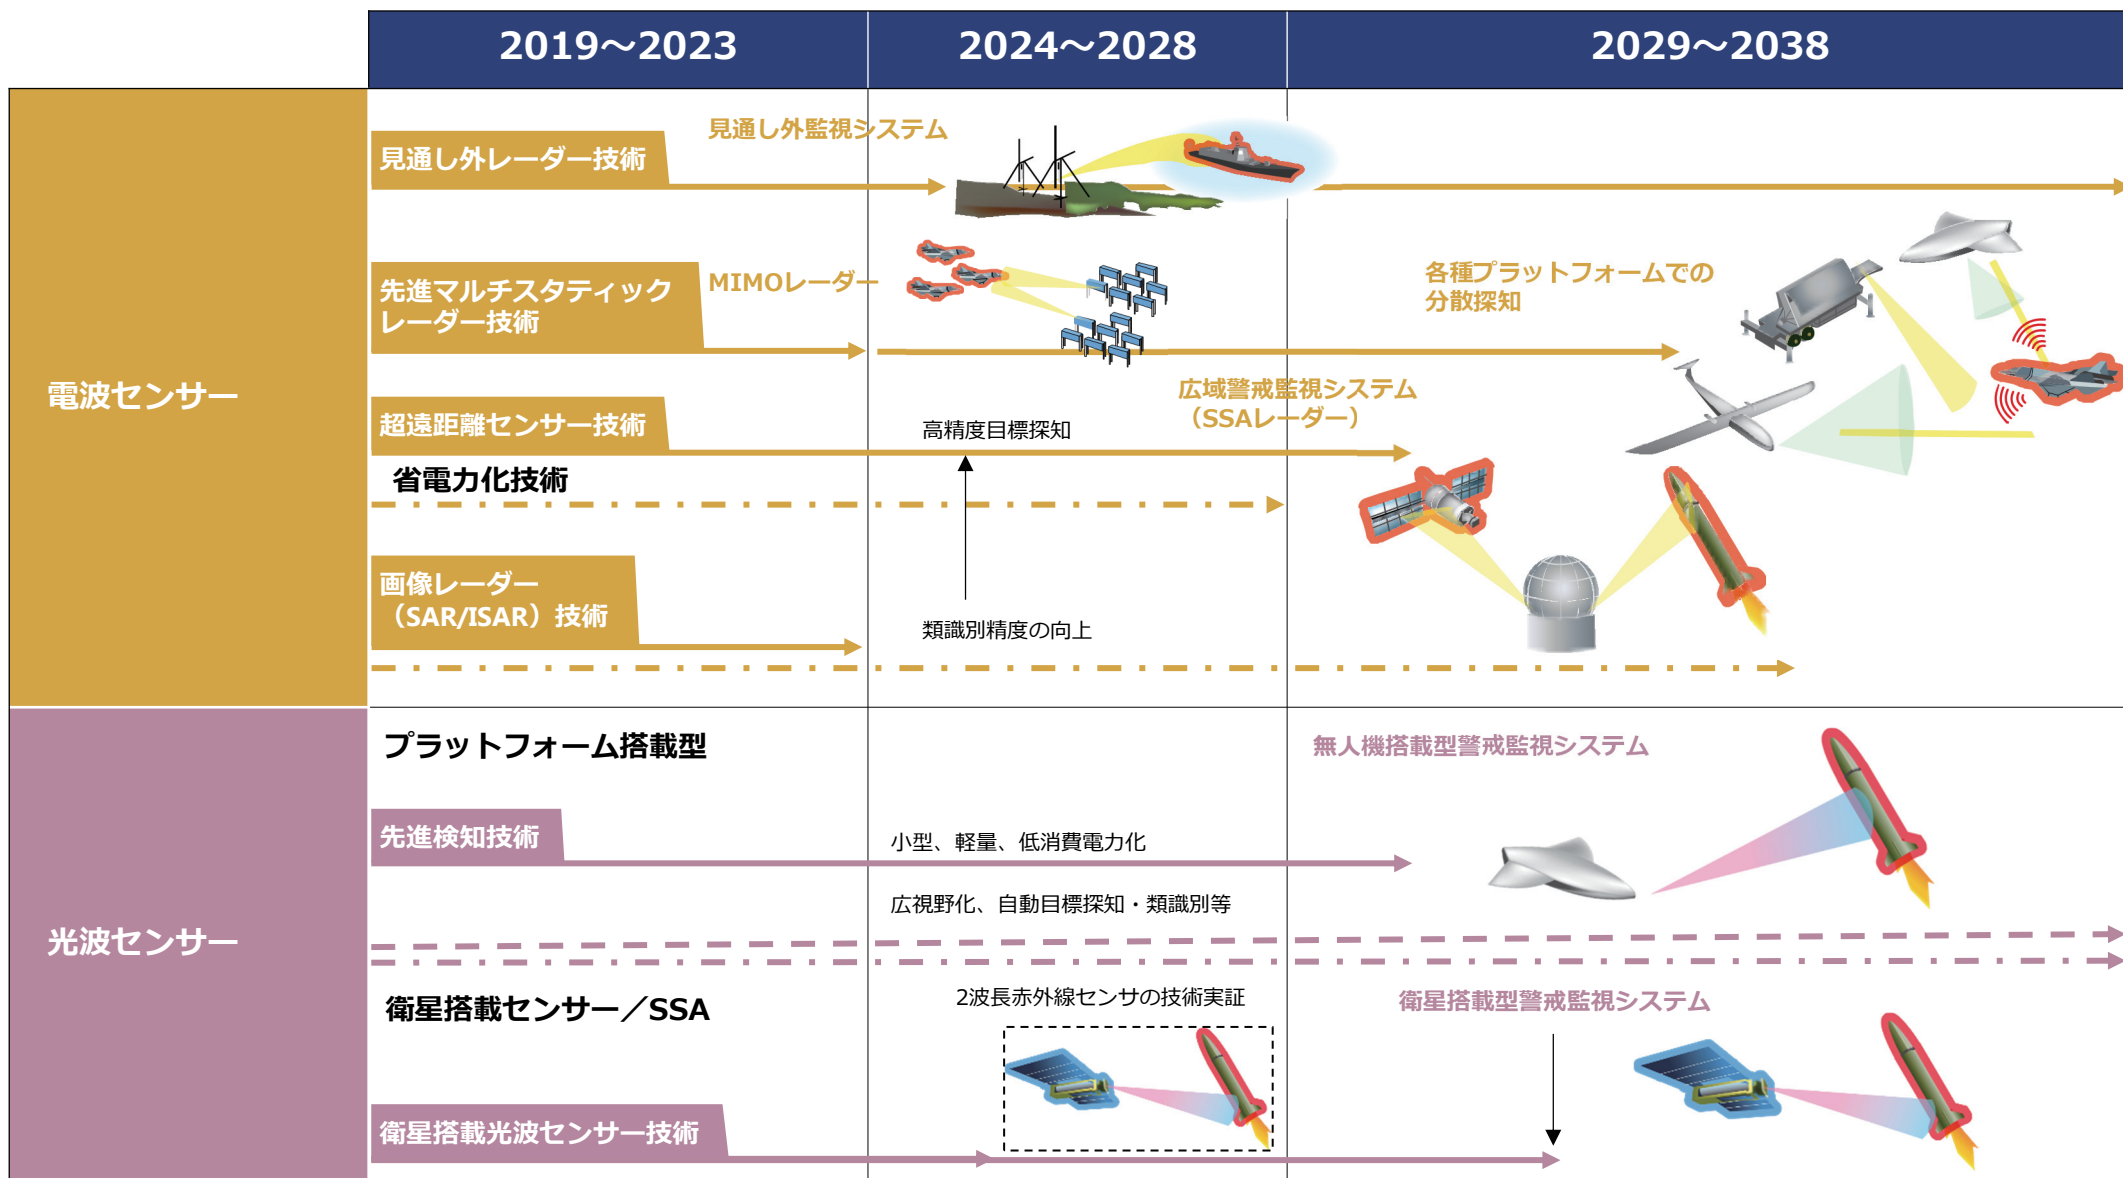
| | 2019～2023 | 2024～2028 | 2029～2038 |
|---|---|---|---|

電波センサー

見通し外レーダー技術

見通し外監視システム

先進マルチスタティックレーダー技術

MIMOレーダー

各種プラットフォームでの分散探知

超遠距離センサー技術

高精度目標探知

広域警戒監視システム（SSAレーダー）

省電力化技術

画像レーダー（SAR/ISAR）技術

類識別精度の向上

光波センサー

プラットフォーム搭載型

無人機搭載型警戒監視システム

先進検知技術

小型、軽量、低消費電力化

広視野化、自動目標探知・類識別等

衛星搭載センサー／SSA

2波長赤外線センサの技術実証

衛星搭載型警戒監視システム

衛星搭載光波センサー技術